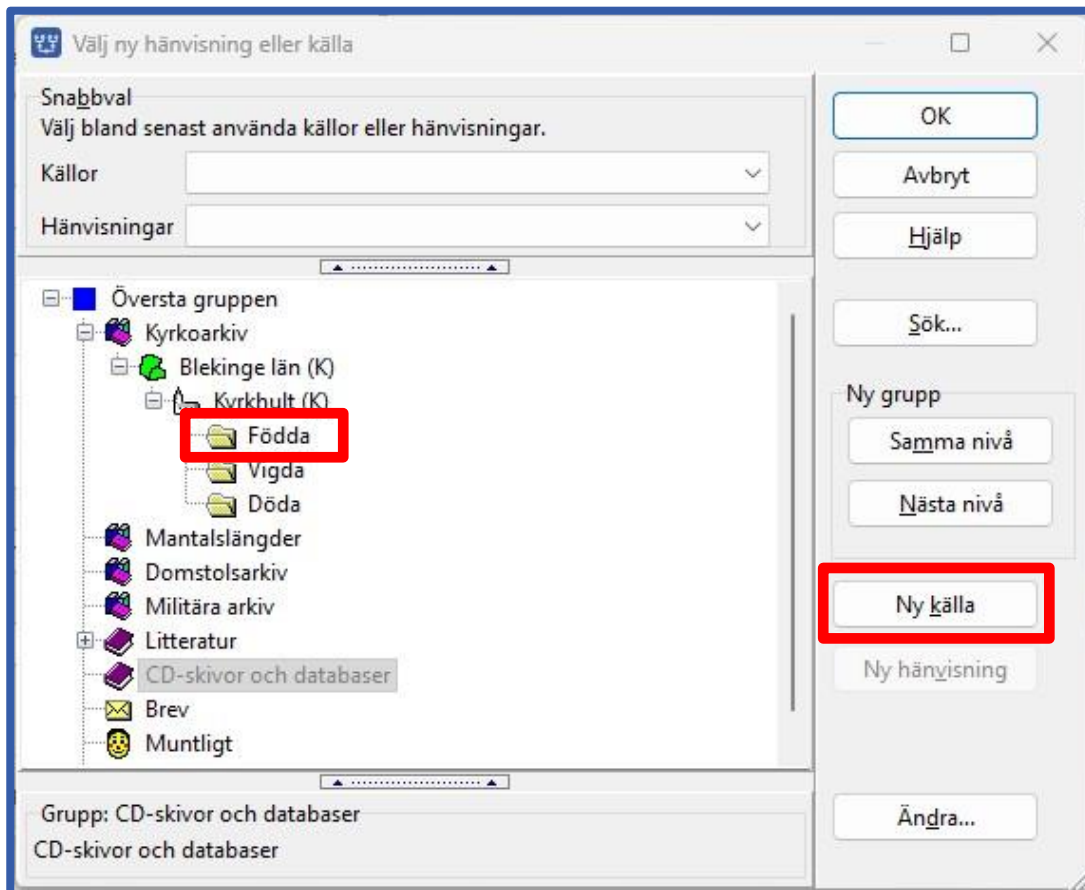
Välj ny hänvisning eller källa

Snabbval
Välj bland senast använda källor eller hänvisningar.

Källor

Hänvisningar

Översta gruppen
Kyrkoarkiv
Blekinge län (K)
Kyrkhult (K)
Födda
Vigda
Döda
Mantalslängder
Domstolsarkiv
Militära arkiv
Litteratur
CD-skivor och databaser
Brev
Muntligt

Grupp: CD-skivor och databaser
CD-skivor och databaser

OK
Avbryt
Hjälp
Sök...
Ny grupp
Samma nivå
Nästa nivå
Ny källa
Ny hänvisning
Ändra...